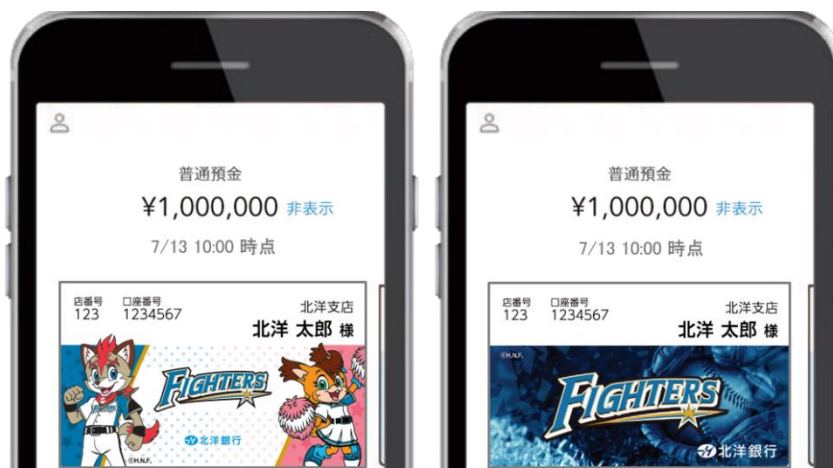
普通預金
¥1,000,000 非表示
7/13 10:00 時点

店番号 123 口座番号 1234567 北洋支店
北洋 太郎 様

FIGHTERS
北洋銀行
©H.N.F.

普通預金
¥1,000,000 非表示
7/13 10:00 時点

店番号 123 口座番号 1234567 北洋支店
北洋 太郎 様

©H.N.F.
FIGHTERS
北洋銀行